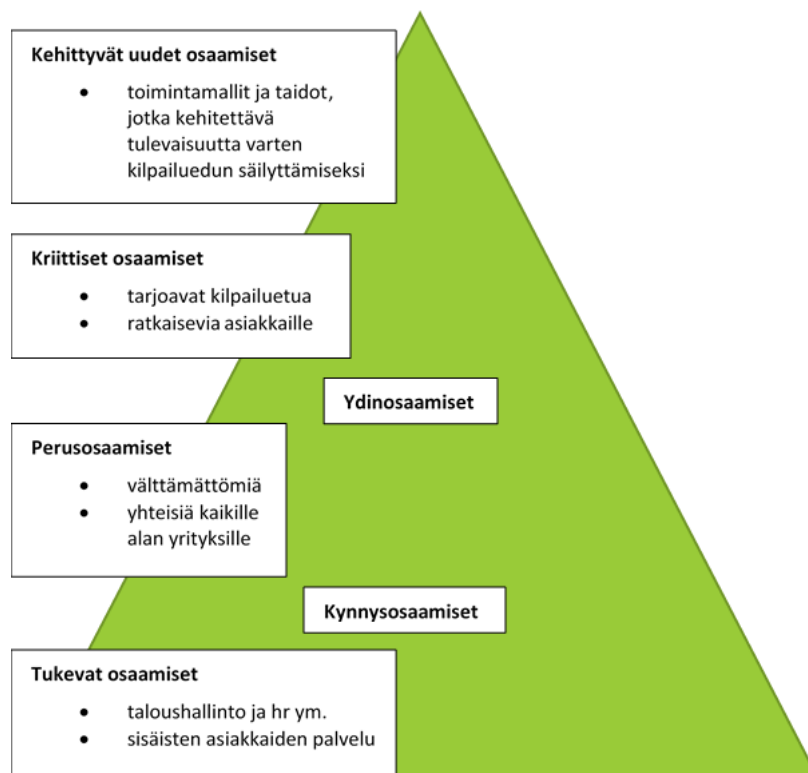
Kehittyvät uudet osaamiset

- toimintamallit ja taidot, jotka kehitettävä tulevaisuutta varten kilpailuedun säilyttämiseksi

Kriittiset osaamiset

- tarjoavat kilpailuetua
- ratkaisevia asiakkaille

Ydinosaamiset

Perusosaamiset

- välttämättömiä
- yhteisiä kaikille alan yrityksille

Kynnysosaamiset

Tukevat osaamiset

- taloushallinto ja hr ym.
- sisäisten asiakkaiden palvelu